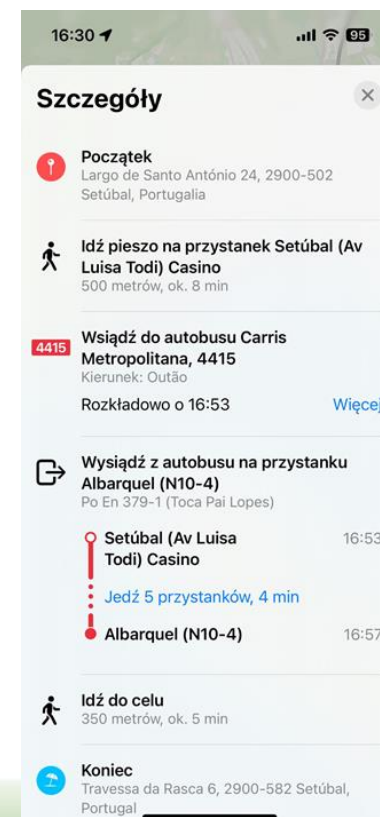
16:30

95

Szczegóły

×

Początek
Largo de Santo António 24, 2900-502 Setúbal, Portugalia

Idź pieszo na przystanek Setúbal (Av Luisa Todi) Casino
500 metrów, ok. 8 min

4415

Wsiądź do autobusu Carris Metropolitana, 4415
Kierunek: Outão

Rozkładowo o 16:53

Więcej

Wysiądź z autobusu na przystanku Albarquel (N10-4)
Po En 379-1 (Toca Pai Lopes)

Setúbal (Av Luisa Todi) Casino

16:53

Jedź 5 przystanków, 4 min

Albarquel (N10-4)

16:57

Idź do celu
350 metrów, ok. 5 min

Koniec
Travessa da Rasca 6, 2900-582 Setúbal, Portugal